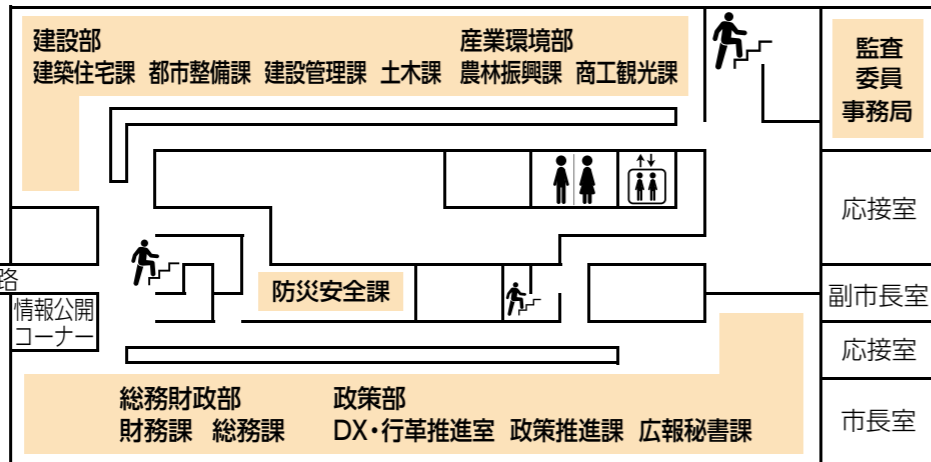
建設部
建築住宅課　都市整備課　建設管理課　土木課

産業環境部
農林振興課　商工観光課

監査委員事務局

応接室

路

情報公開コーナー

防災安全課

副市長室

応接室

総務財政部
財務課　総務課

政策部
DX・行革推進室　政策推進課　広報秘書課

市長室